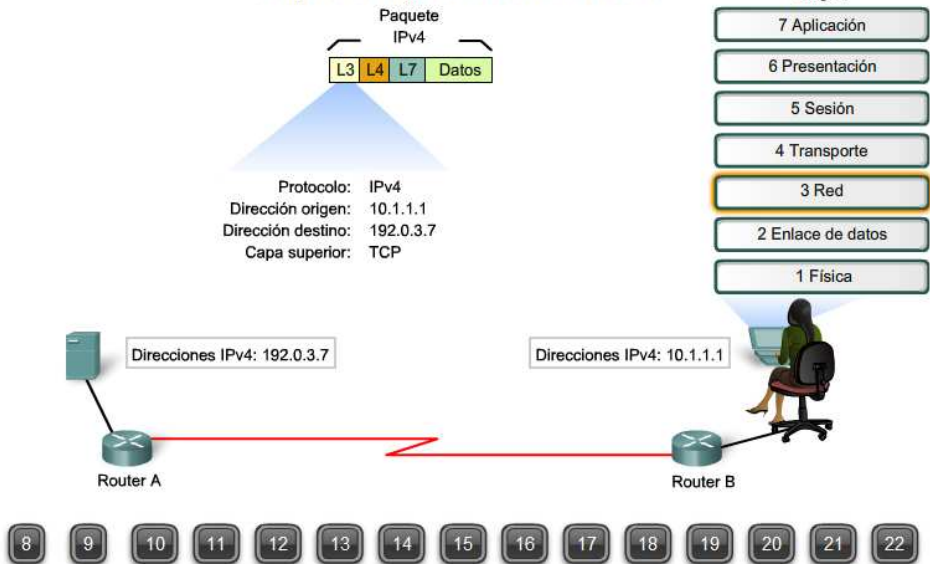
Paquete
IPv4

L3 L4 L7 Datos

Protocolo: IPv4
Dirección origen: 10.1.1.1
Dirección destino: 192.0.3.7
Capa superior: TCP

7 Aplicación
6 Presentación
5 Sesión
4 Transporte
3 Red
2 Enlace de datos
1 Física

Direcciones IPv4: 192.0.3.7

Direcciones IPv4: 10.1.1.1

Router A

Router B

8 9 10 11 12 13 14 15 16 17 18 19 20 21 22